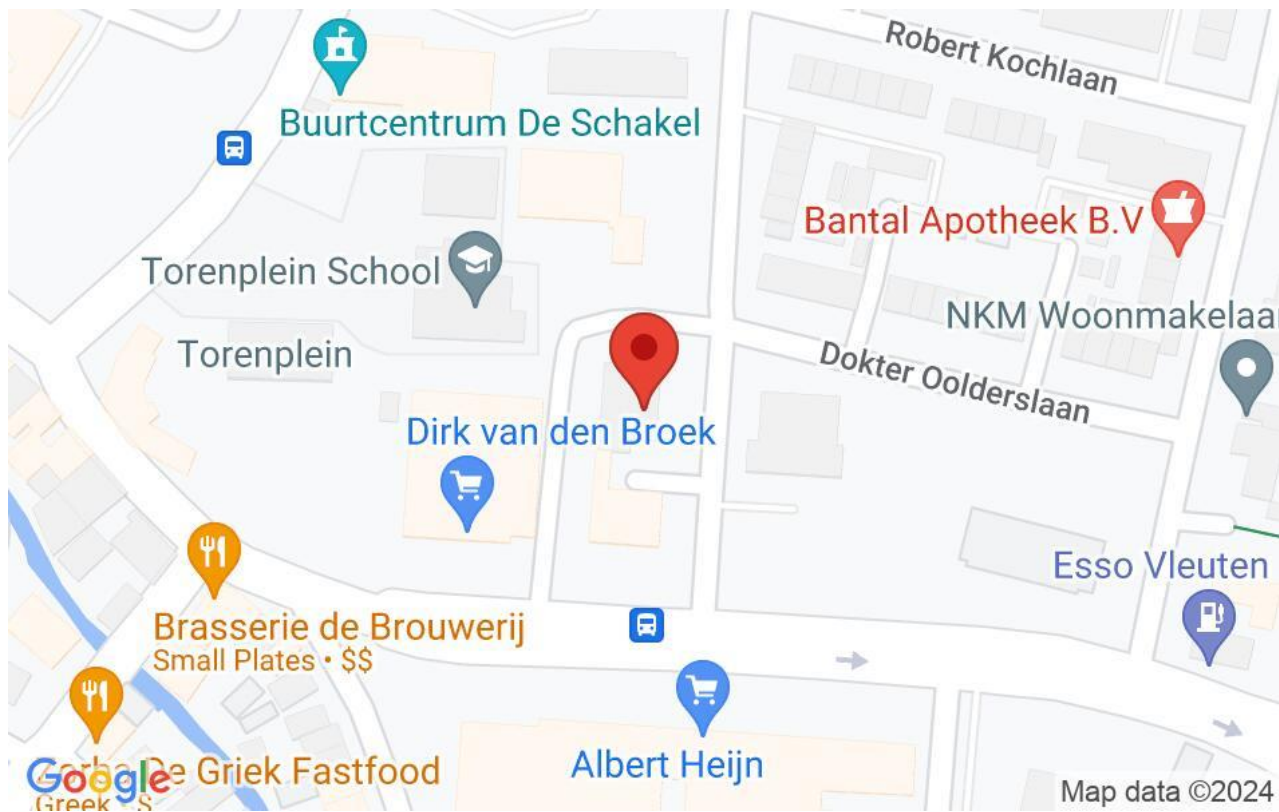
Robert Kochlaan

Buurtcentrum De Schakel

Bantal Apotheek B.V

Torenplein School

NKM Woonmakelaar

Torenplein

Dokter Oolderslaan

Dirk van den Broek

Esso Vleuten

Brasserie de Brouwerij
Small Plates • $$

Albert Heijn

Google

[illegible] De Griek Fastfood
Greek • $

Map data ©2024